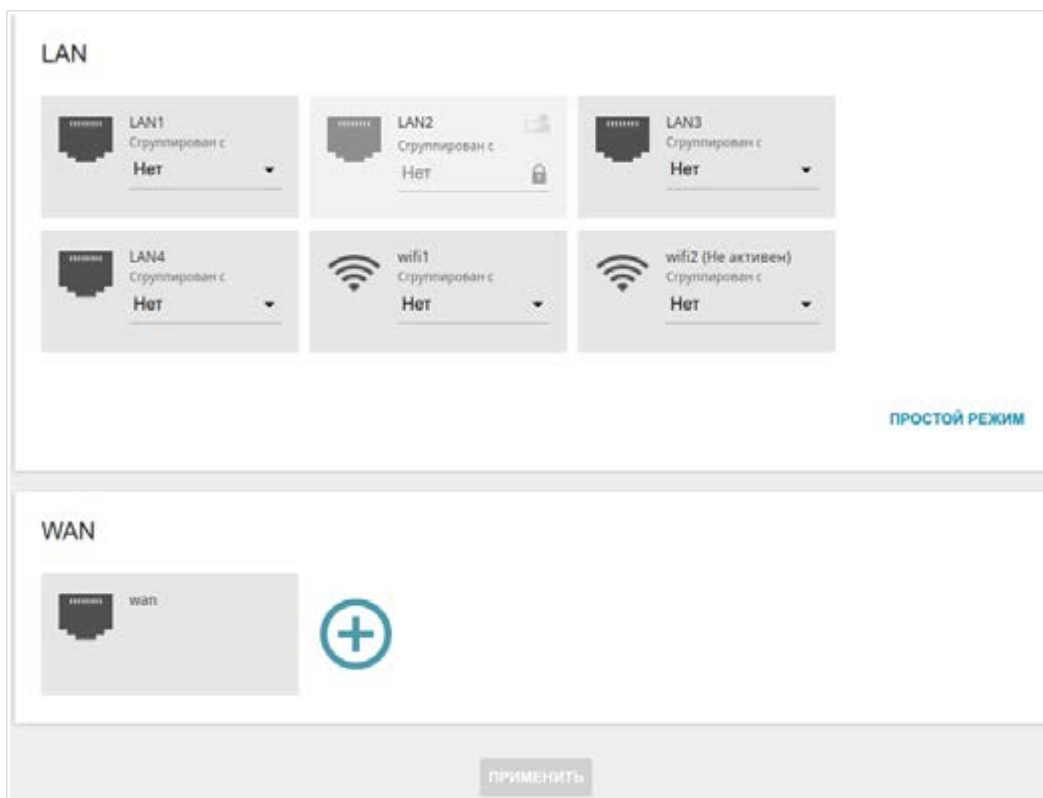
LAN

LAN1
Сгруппирован с
Нет

LAN2
Сгруппирован с
Нет

LAN3
Сгруппирован с
Нет

LAN4
Сгруппирован с
Нет

wifi1
Сгруппирован с
Нет

wifi2 (Не активен)
Сгруппирован с
Нет

ПРОСТОЙ РЕЖИМ

WAN

wan

ПРИМЕНИТЬ